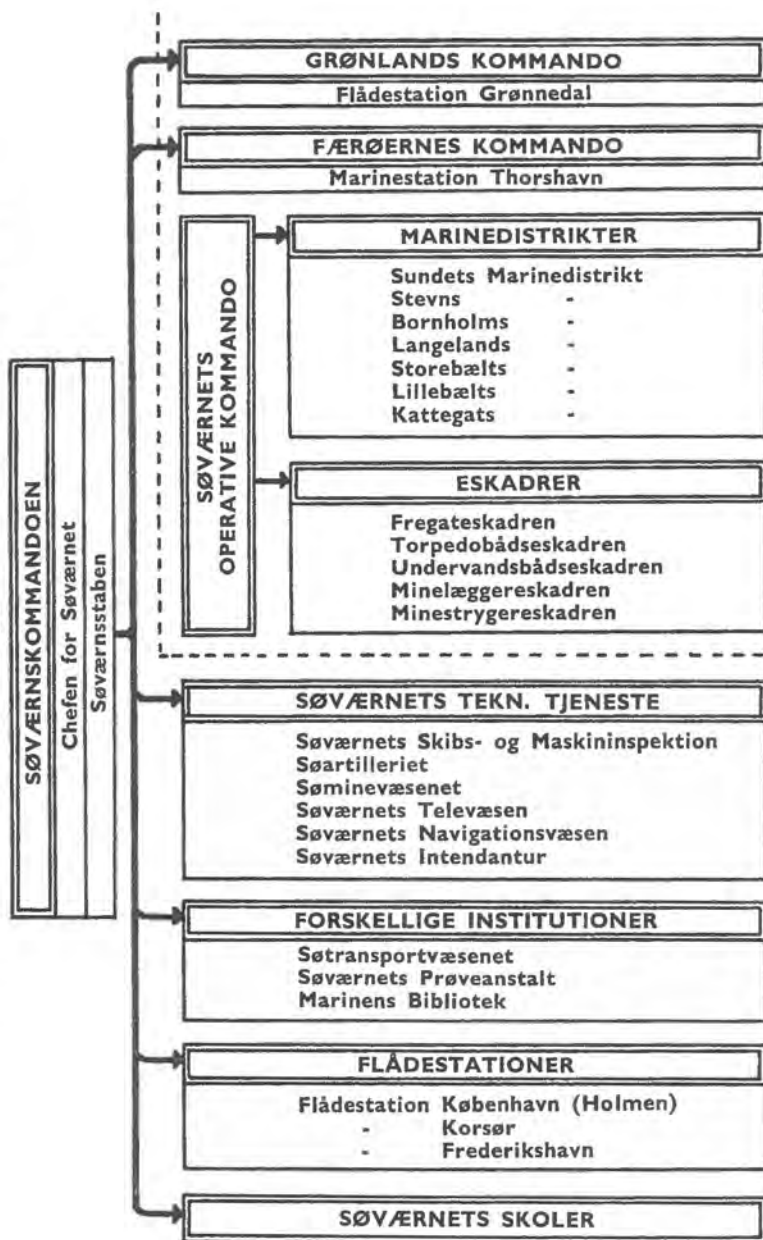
SØVÆRNSKOMMANDOEN

Chefen for Søværnet

Søværnsstaben

GRØNLANDS KOMMANDO

Flådestation Grønnedal

FÆRØERNES KOMMANDO

Marinestation Thorshavn

SØVÆRNETS OPERATIVE KOMMANDO

MARINEDISTRIKTER

Sundets Marinedistrikt
Stevns -
Bornholms -
Langelands -
Storebælts -
Lillebælts -
Kattegats -

ESKADRER

Fregateskadren
Torpedobådseskadren
Undervandsbådseskadren
Minelæggereskadren
Minestrygereskadren

SØVÆRNETS TEKN. TJENESTE

Søværnets Skibs- og Maskininspektion
Søartilleriet
Sømineväsenet
Søværnets Televæsen
Søværnets Navigationsvæsen
Søværnets Intendantur

FORSKELLIGE INSTITUTIONER

Søtransportvæsenet
Søværnets Prøveanstalt
Marinens Bibliotek

FLÅDESTATIONER

Flådestation København (Holmen)
- Korsør
- Frederikshavn

SØVÆRNETS SKOLER